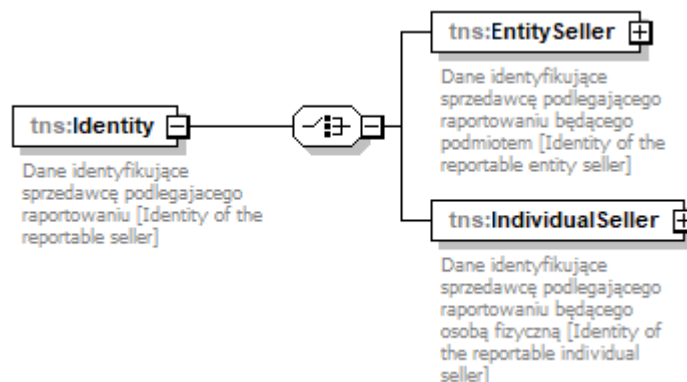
tns:Identity

Dane identyfikujące sprzedawcę podlegajacego raportowaniu [Identity of the reportable seller]

tns:EntitySeller

Dane identyfikujące sprzedawcę podlegającego raportowaniu będącego podmiotem [Identity of the reportable entity seller]

tns:IndividualSeller

Dane identyfikujące sprzedawcę podlegającego raportowaniu będącego osobą fizyczną [Identity of the reportable individual seller]